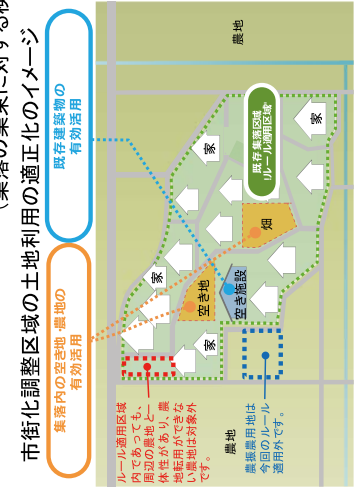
市街化調整区域の土地利用の適正化のイメージ

（集落の集集に対する誘

既存建築物の有効活用

集落内の空き地・農地の有効活用

農地

既存集落区域ルール適用区域

家

家

畑

家

空き地

空き施設

家

家

農地

ルール適用区域内であっても、周辺の農地と一体性があり、農地転用ができない農地は対象外です。

農振農用地は今回のルール適用外です。